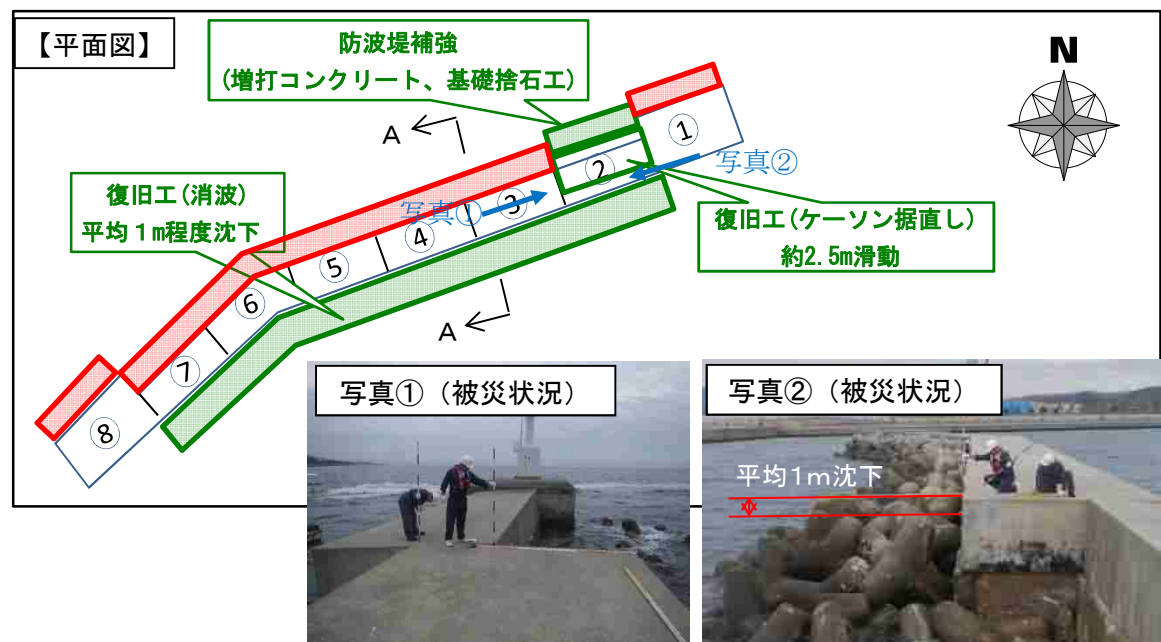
【平面図】

防波堤補強
(増打コンクリート、基礎捨石工)

N

A

①

②

写真②

写真①

③

復旧工(消波)
平均1m程度沈下

④

⑤

復旧工(ケーソン据直し)
約2.5m滑動

⑥

A

⑦

⑧

写真①（被災状況）

写真②（被災状況）

平均1m沈下